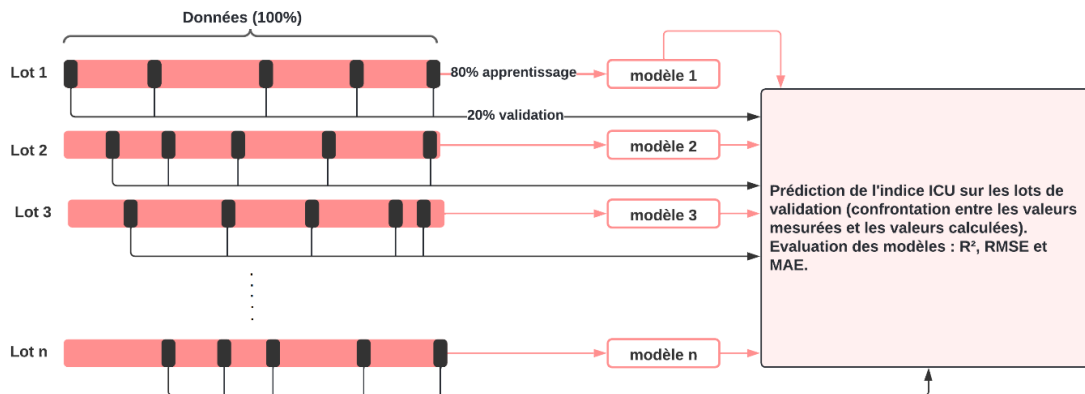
Données (100%)

Lot 1
80% apprentissage
modèle 1
20% validation

Lot 2
modèle 2

Lot 3
modèle 3

Lot n
modèle n

Prédiction de l'indice ICU sur les lots de validation (confrontation entre les valeurs mesurées et les valeurs calculées). Evaluation des modèles : R², RMSE et MAE.